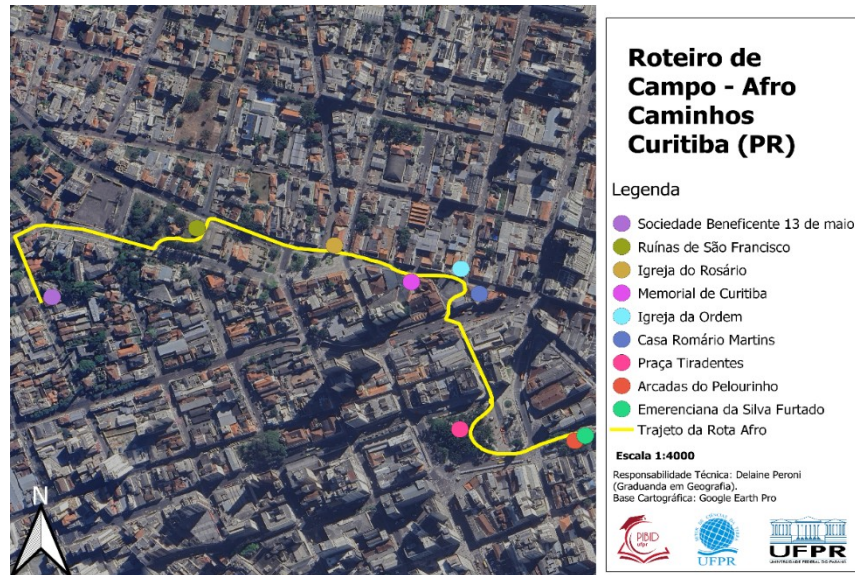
Roteiro de Campo - Afro Caminhos Curitiba (PR)

Legenda

Sociedade Beneficente 13 de maio
Ruínas de São Francisco
Igreja do Rosário
Memorial de Curitiba
Igreja da Ordem
Casa Romário Martins
Praça Tiradentes
Arcadas do Pelourinho
Emerenciana da Silva Furtado
Trajeto da Rota Afro

Escala 1:4000

Responsabilidade Técnica: Delaine Peroni (Graduanda em Geografia).
Base Cartográfica: Google Earth Pro

N

PIBID

UFPR

UFPR